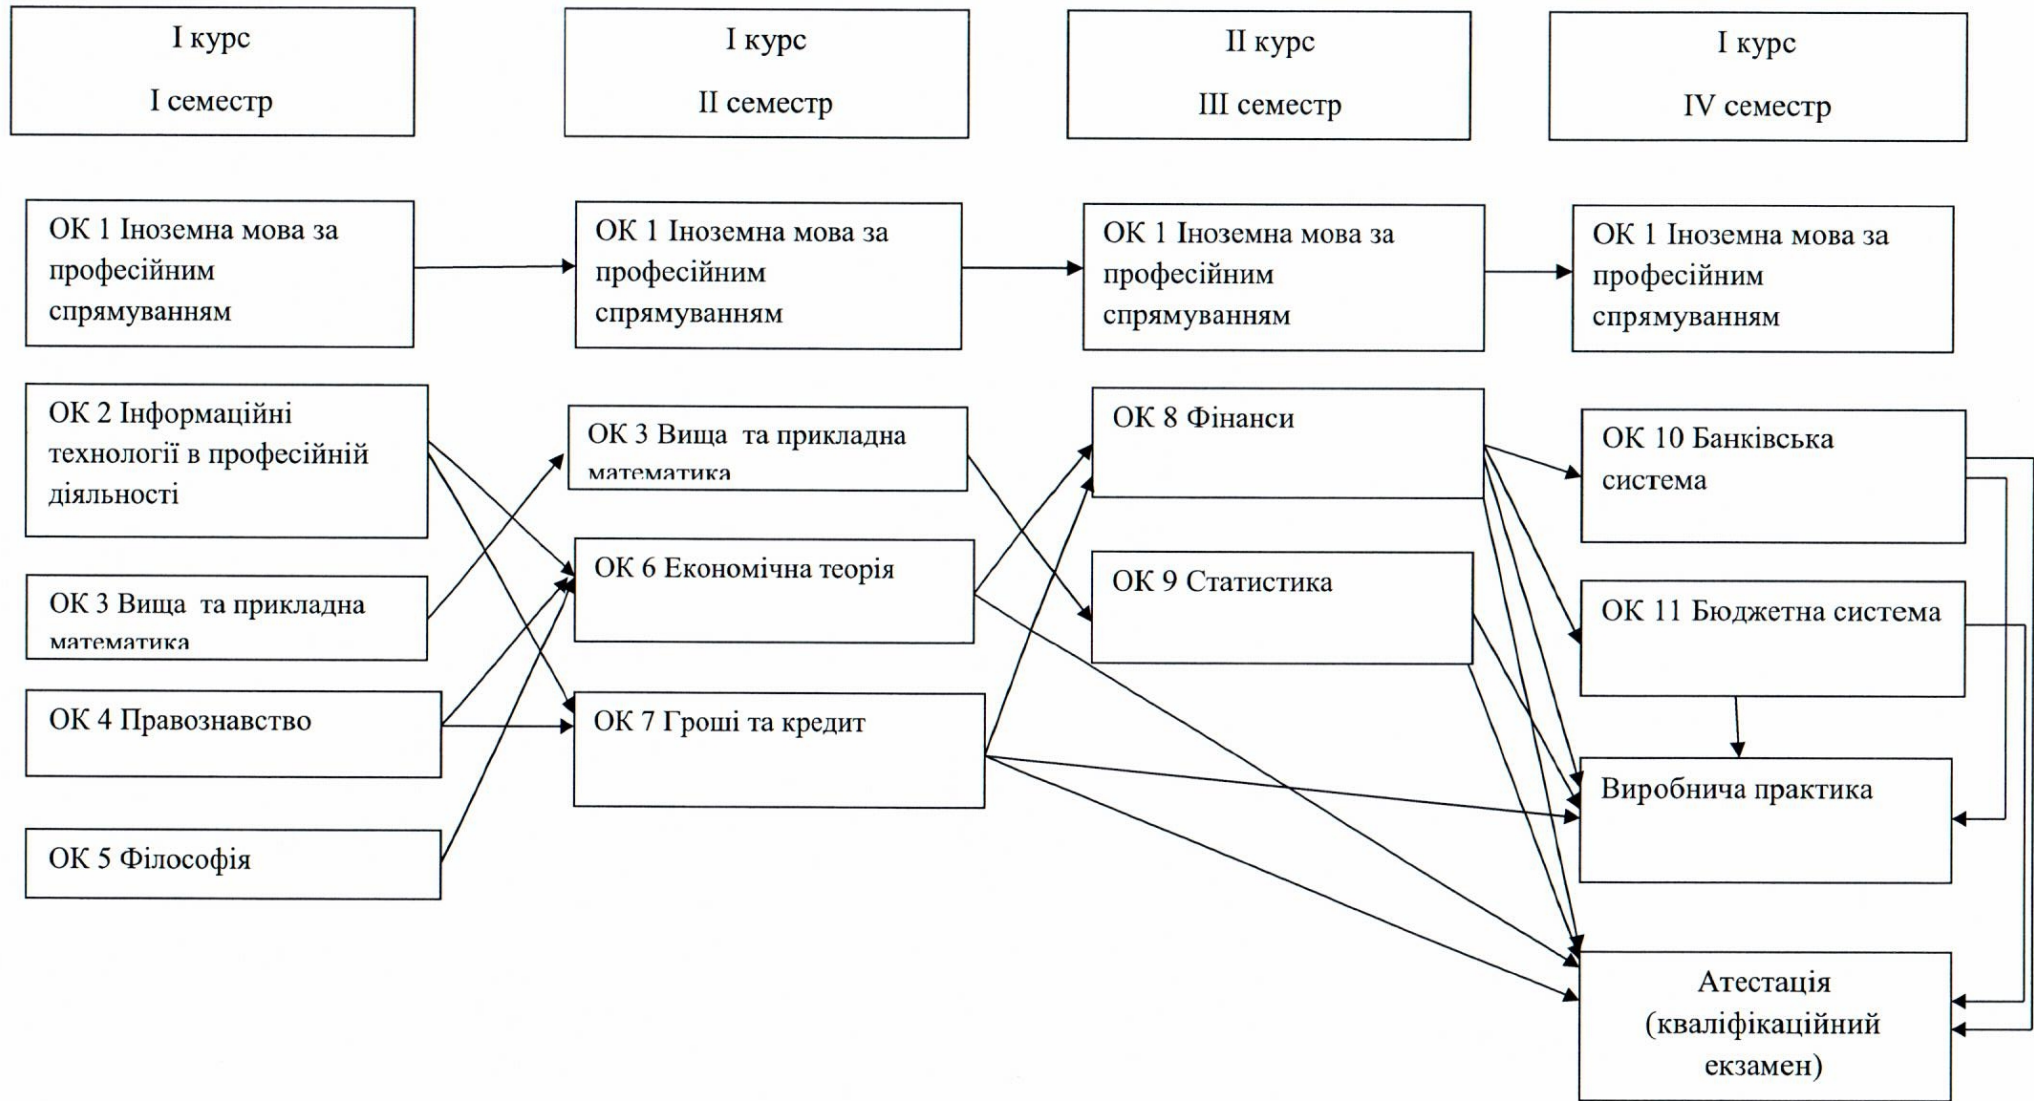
I курс
I семестр

I курс
II семестр

II курс
III семестр

I курс
IV семестр

ОК 1 Іноземна мова за професійним спрямуванням

ОК 2 Інформаційні технології в професійній діяльності

ОК 3 Вища та прикладна математика

ОК 4 Правознавство

ОК 5 Філософія

ОК 1 Іноземна мова за професійним спрямуванням

ОК 3 Вища та прикладна математика

ОК 6 Економічна теорія

ОК 7 Гроші та кредит

ОК 1 Іноземна мова за професійним спрямуванням

ОК 8 Фінанси

ОК 9 Статистика

ОК 1 Іноземна мова за професійним спрямуванням

ОК 10 Банківська система

ОК 11 Бюджетна система

Виробнича практика

Атестація (кваліфікаційний екзамен)